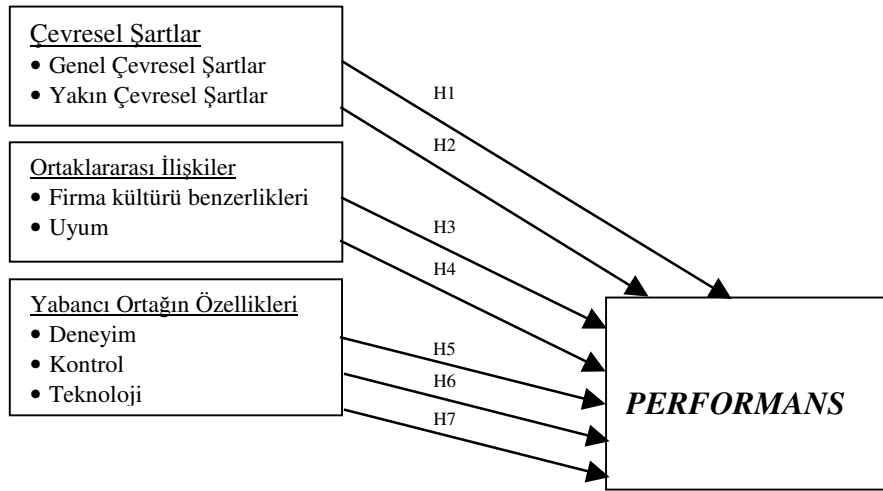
Çevresel Şartlar
• Genel Çevresel Şartlar
• Yakın Çevresel Şartlar

Ortaklararası İlişkiler
• Firma kültürü benzerlikleri
• Uyum

Yabancı Ortağın Özellikleri
• Deneyim
• Kontrol
• Teknoloji

H1
H2
H3
H4
H5
H6
H7

PERFORMANS